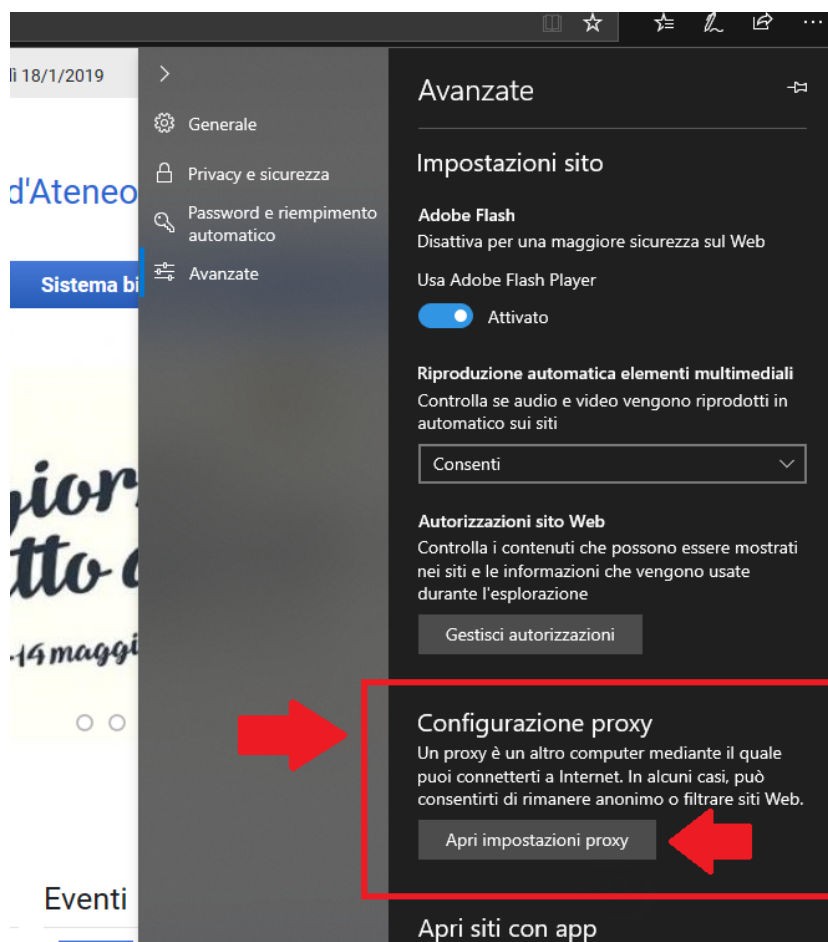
ì 18/1/2019

d'Ateneo

Sistema bi

gior
tto
-14 maggi

Eventi

Generale

Privacy e sicurezza

Password e riempimento automatico

Avanzate

Avanzate

Impostazioni sito

Adobe Flash
Disattiva per una maggiore sicurezza sul Web

Usa Adobe Flash Player

Attivato

Riproduzione automatica elementi multimediali
Controlla se audio e video vengono riprodotti in automatico sui siti

Consenti

Autorizzazioni sito Web
Controlla i contenuti che possono essere mostrati nei siti e le informazioni che vengono usate durante l'esplorazione

Gestisci autorizzazioni

Configurazione proxy
Un proxy è un altro computer mediante il quale puoi connetterti a Internet. In alcuni casi, può consentirti di rimanere anonimo o filtrare siti Web.

Apri impostazioni proxy

Apri siti con app